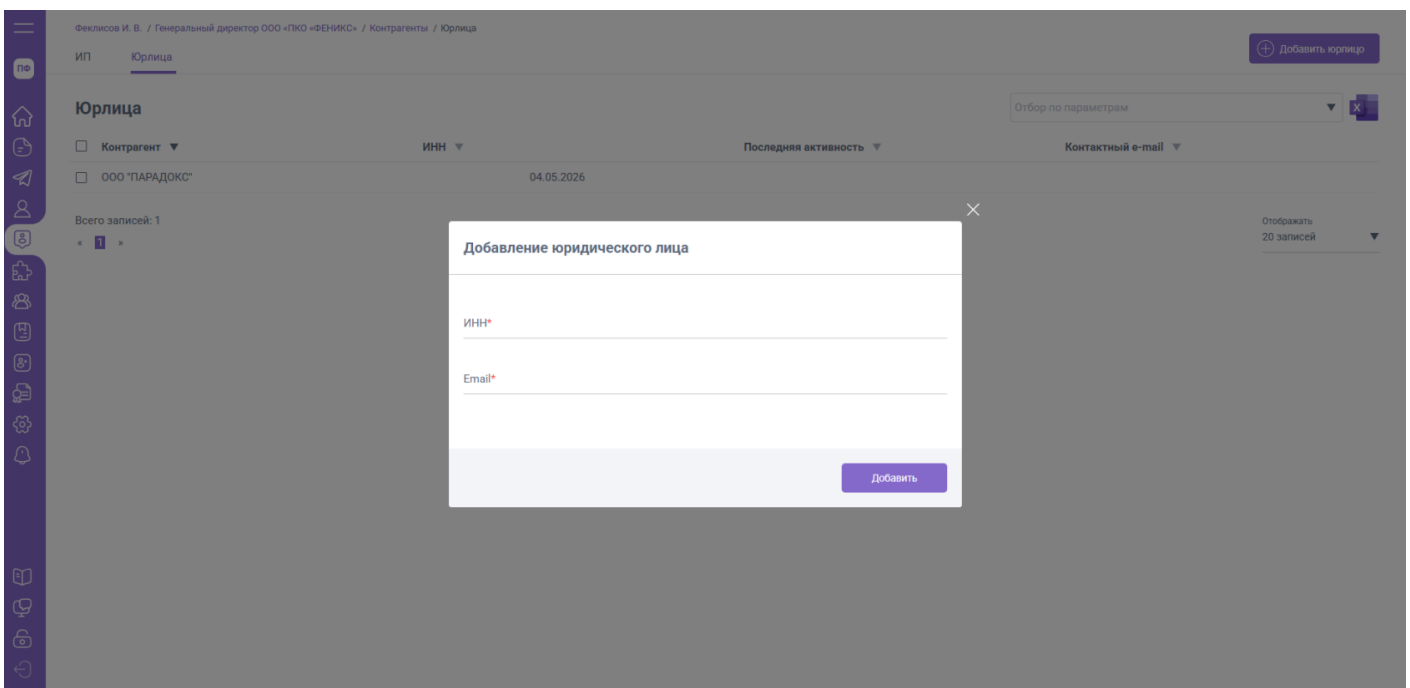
ПФ

Феклисов И. В. / Генеральный директор ООО «ПКО «ФЕНИКС» / Контрагенты / Юрлица

ИП Юрлица

Добавить юрлицо

Юрлица

Отбор по параметрам

| Контрагент | ИНН | Последняя активность | Контактный e-mail |
|---|---|---|---|
| ООО "ПАРАДОКС" | | 04.05.2026 | |

Всего записей: 1

« 1 »

Отображать
20 записей

Добавление юридического лица

ИНН*

Email*

Добавить